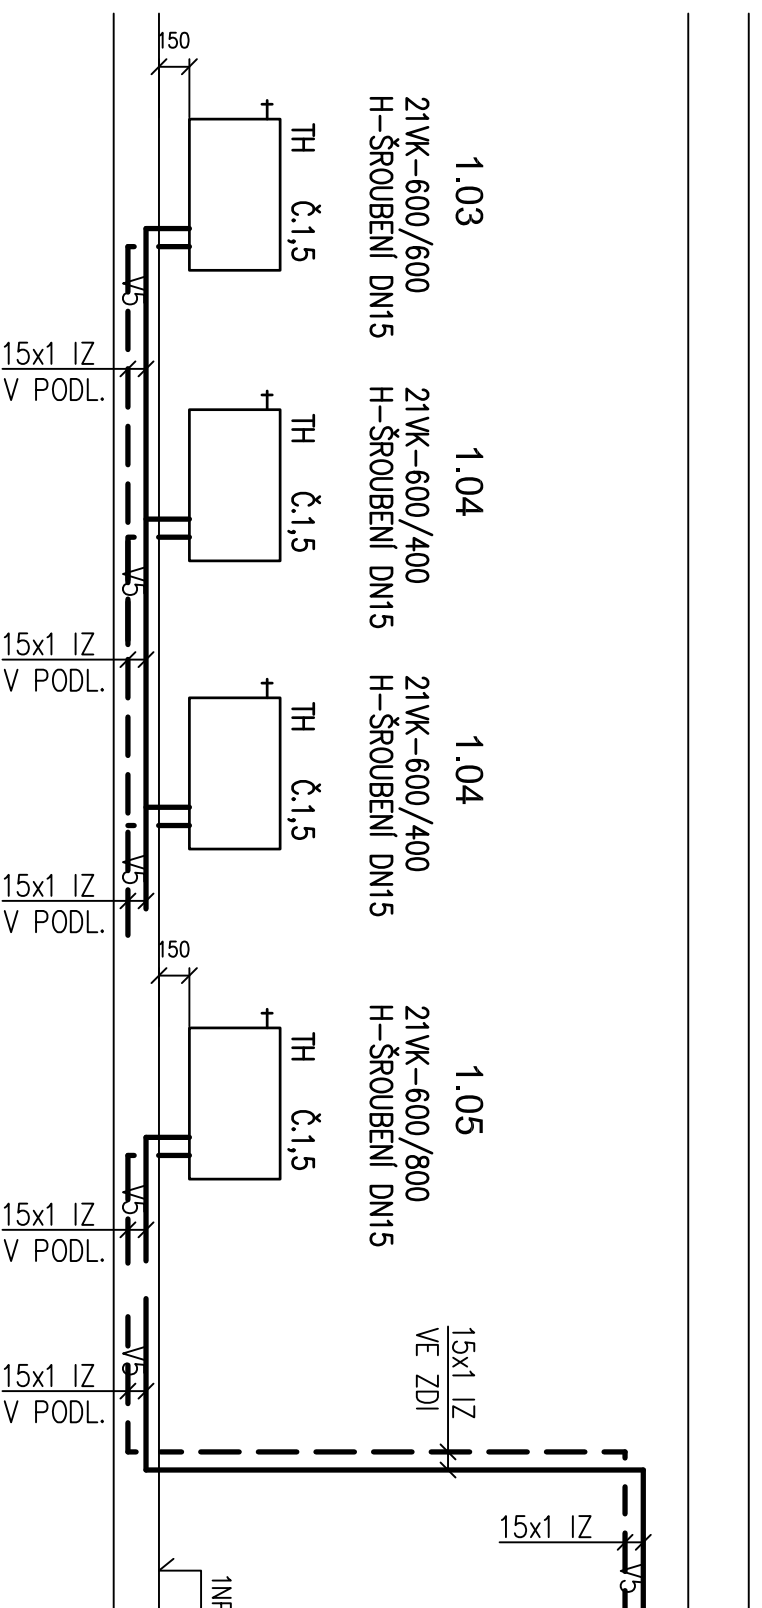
150

1.03
21VK–600/600
H–ŠROUBENÍ DN15
TH Č.1,5

V5
15x1 IZ
V PODL.

1.04
21VK–600/400
H–ŠROUBENÍ DN15
TH Č.1,5

V5
15x1 IZ
V PODL.

1.04
21VK–600/400
H–ŠROUBENÍ DN15
TH Č.1,5

V5
15x1 IZ
V PODL.

150

1.05
21VK–600/800
H–ŠROUBENÍ DN15
TH Č.1,5

V5
15x1 IZ
V PODL.

V5
15x1 IZ
V PODL.

15x1 IZ
VE ZDI

15x1 IZ
V5

1NP